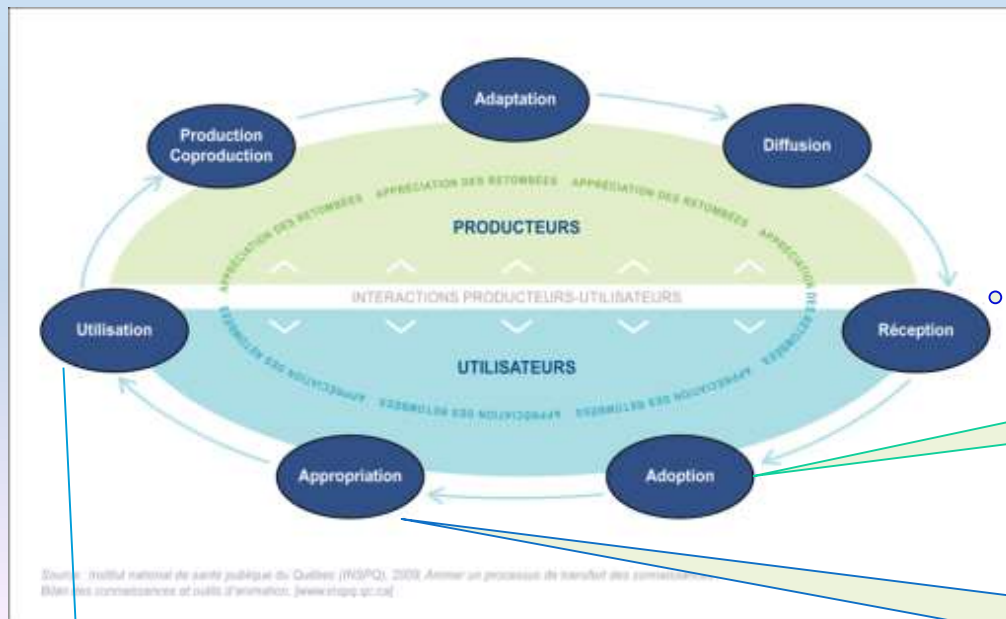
Adaptation

Production Coproduction

Diffusion

APPRÉCIATION DES RETOMBÉES APPRÉCIATION DES RETOMBÉES APPRÉCIATION DES RETOMBÉES APPRÉCIATION DES RETOMBÉES

PRODUCTEURS

INTERACTIONS PRODUCTEURS-UTILISATEURS

Utilisation

Réception

UTILISATEURS

APPRÉCIATION DES RETOMBÉES APPRÉCIATION DES RETOMBÉES APPRÉCIATION DES RETOMBÉES APPRÉCIATION DES RETOMBÉES

Appropriation

Adoption

Source : Institut national de santé publique du Québec (INSPQ), 2009. Animer un processus de transfert des connaissances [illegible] Bilan des connaissances et outils d'animation. [www.inspq.qc.ca]